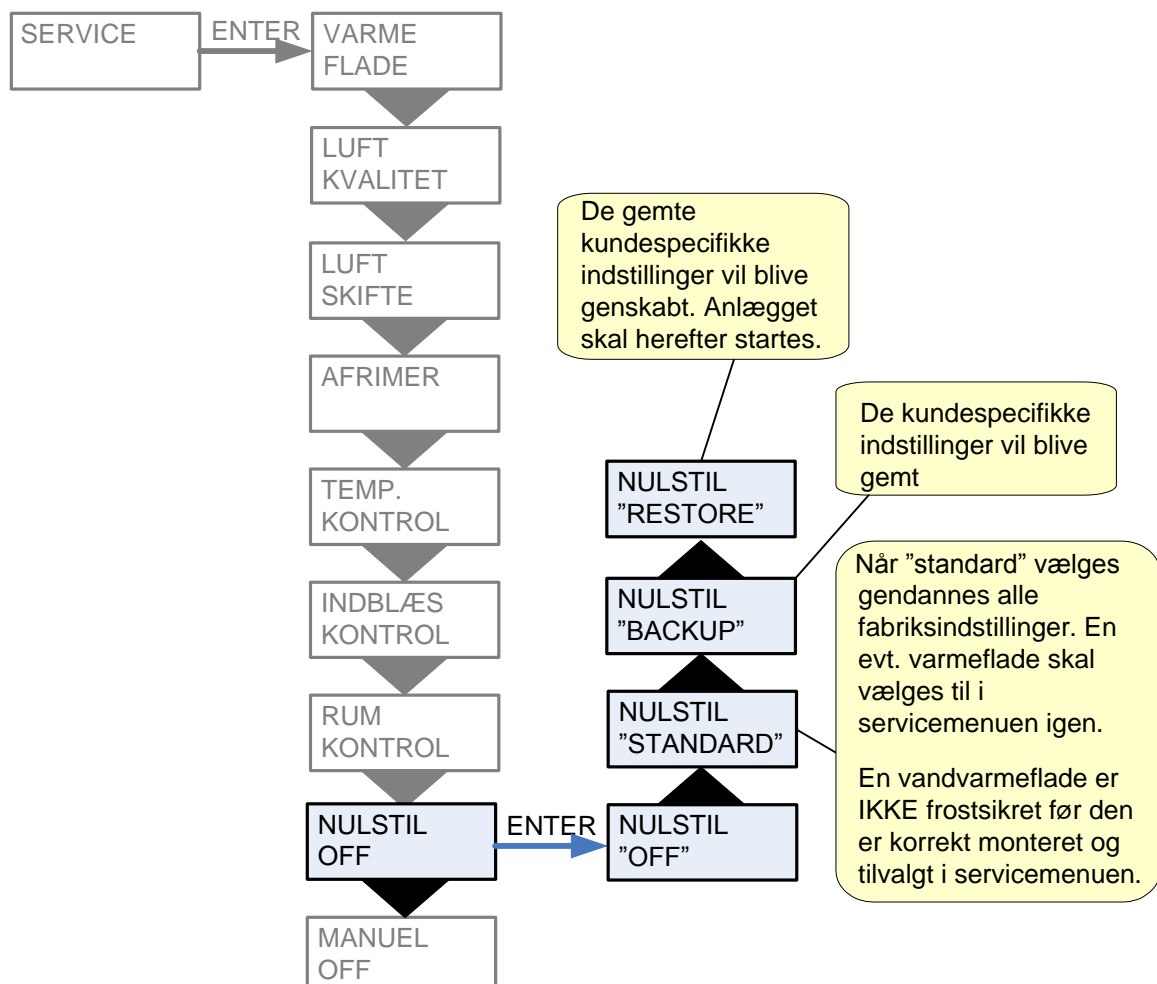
SERVICE

ENTER

VARME FLADE

LUFT KVALITET

LUFT SKIFTE

AFRIMER

TEMP. KONTROL

INDBLÆS KONTROL

RUM KONTROL

NULSTIL OFF

ENTER

MANUEL OFF

De gemte kundespecifikke indstillinger vil blive genskabt. Anlægget skal herefter startes.

NULSTIL ”RESTORE”

De kundespecifikke indstillinger vil blive gemt

NULSTIL ”BACKUP”

Når ”standard” vælges gendannes alle fabriksindstillinger. En evt. varmeflade skal vælges til i servicemenuen igen.

En vandvarmeflade er IKKE frostsikret før den er korrekt monteret og tilvalgt i servicemenuen.

NULSTIL ”STANDARD”

NULSTIL ”OFF”